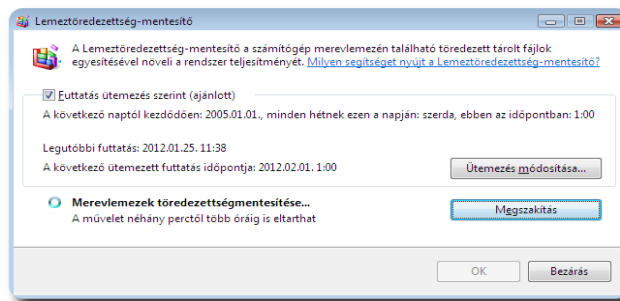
Lemeztöredezettség-mentesítő

A Lemeztöredezettség-mentesítő a számítógép merevlemezén található töredezett tárolt fájlok egyesítésével növeli a rendszer teljesítményét. Milyen segítséget nyújt a Lemeztöredezettség-mentesítő?

Futtatás ütemezés szerint (ajánlott)

A következő naptól kezdődően: 2005.01.01., minden hétnek ezen a napján: szerda, ebben az időpontban: 1:00

Legutóbbi futtatás: 2012.01.25. 11:38

A következő ütemezett futtatás időpontja: 2012.02.01. 1:00

Ütemezés módosítása...

Merevlemezek töredezettségmentesítése...

A művelet néhány perctől több óráig is eltarthat

Megszakítás

OK

Bezárás